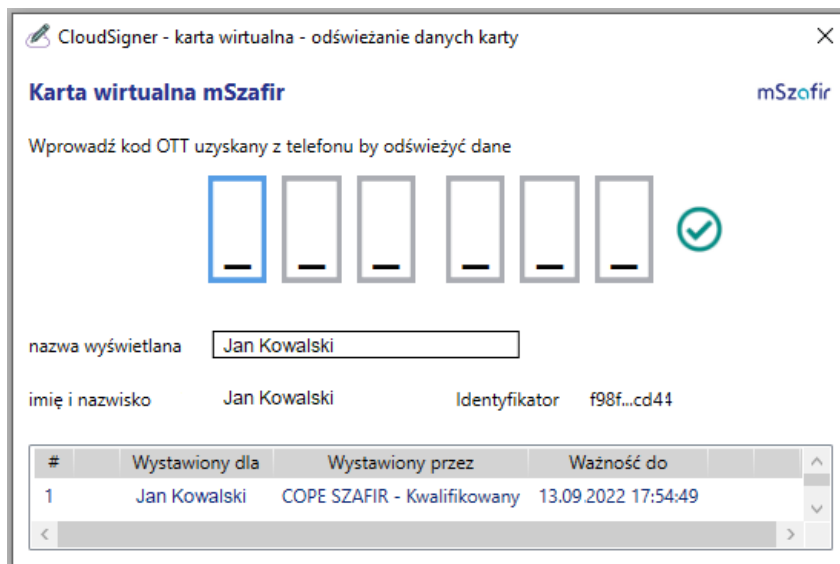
CloudSigner - karta wirtualna - odświeżanie danych karty

Karta wirtualna mSzafir

mSzafir

Wprowadź kod OTT uzyskany z telefonu by odświeżyć dane

nazwa wyświetlana Jan Kowalski

imię i nazwisko Jan Kowalski Identyfikator f98f...cd44

| # | Wystawiony dla | Wystawiony przez | Ważność do |
|---|---|---|---|
| 1 | Jan Kowalski | COPE SZAFIR - Kwalifikowany | 13.09.2022 17:54:49 |